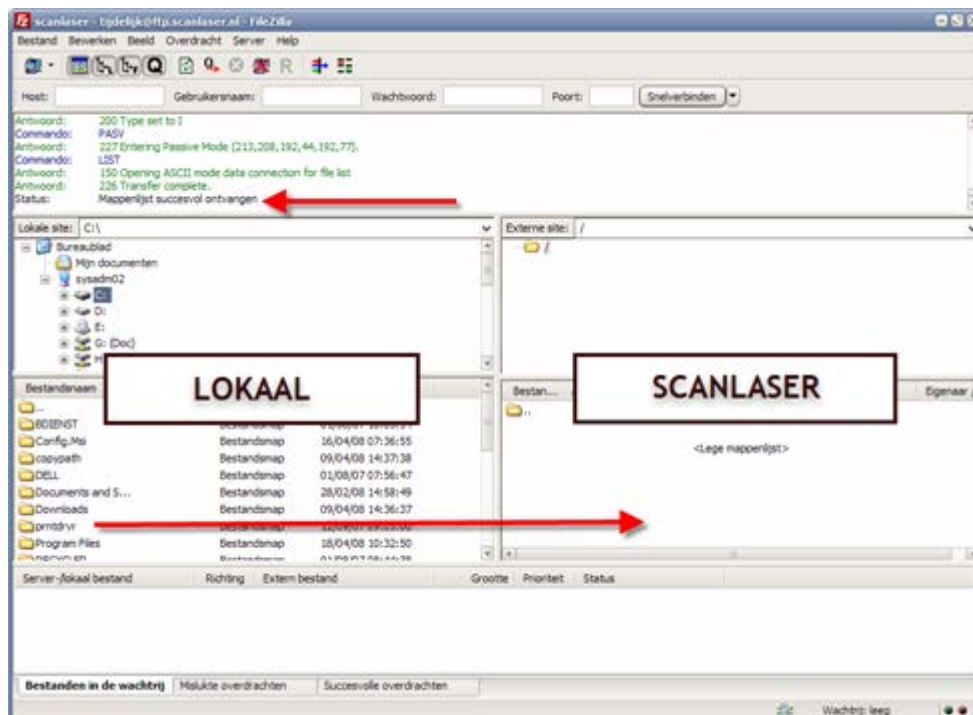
scanlaser - tijdelijk@ftp.scanlaser.nl - FileZilla

Bestand Bewerken Beeld Overdracht Server Help

Host: Gebruikersnaam: Wachtwoord: Poort: Snelverbinden

Antwoord: 200 Type set to I
Commando: PASV
Antwoord: 227 Entering Passive Mode (213,208,192,44,192,77).
Commando: LIST
Antwoord: 150 Opening ASCII mode data connection for file list
Antwoord: 226 Transfer complete.
Status: Mappenlijst succesvol ontvangen

Lokale site: C:\

Bureaublad
Mijn documenten
sysadm02
C:
D:
E:
G: (Doc)
H:

Externe site: /

/

LOKAAL

SCANLASER

| Bestandsnaam | | |
|---|---|---|
| .. | | |
| BDIENST | | |
| Config.Msi | Bestandsmap | 16/04/08 07:36:55 |
| copypath | Bestandsmap | 09/04/08 14:37:38 |
| DELL | Bestandsmap | 01/08/07 07:56:47 |
| Documents and S... | Bestandsmap | 28/02/08 14:58:49 |
| Downloads | Bestandsmap | 09/04/08 14:36:37 |
| prntdrvr | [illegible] | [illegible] |
| Program Files | Bestandsmap | 18/04/08 10:32:50 |
| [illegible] | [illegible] | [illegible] |

Bestan... Eigenaar

..

<Lege mappenlijst>

Server-/lokaal bestand Richting Extern bestand Grootte Prioriteit Status

Bestanden in de wachtrij Mislukte overdrachten Succesvolle overdrachten

Wachtrij: leeg